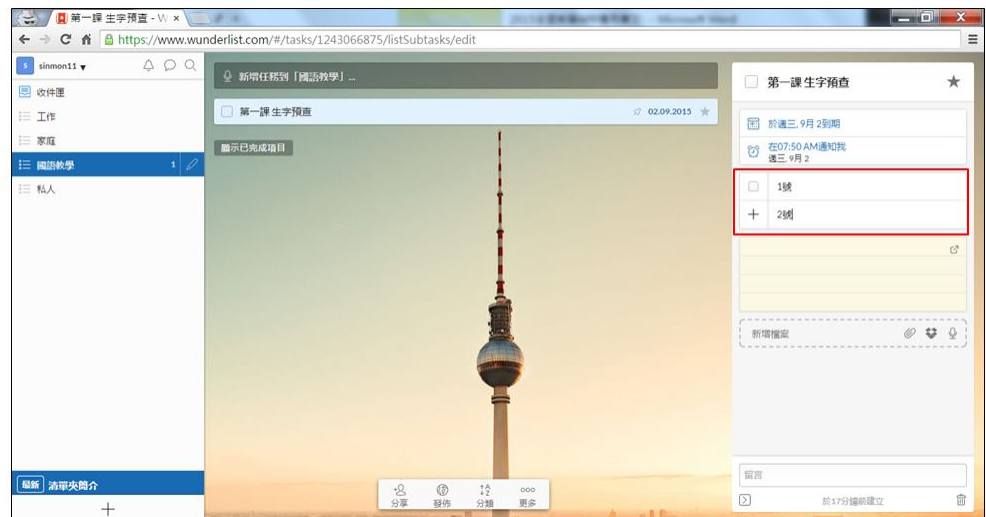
第一課 生字預查 - W ×

https://www.wunderlist.com/#/tasks/1243066875/listSubtasks/edit

sinmon11

收件匣
工作
家庭
國語教學 1
私人

新增任務到「國語教學」...

第一課 生字預查 02.09.2015

顯示已完成項目

第一課 生字預查

於週三, 9月 2到期

在07:50 AM通知我
週三, 9月 2

1號

2號

新增檔案

留言

於17分鐘前建立

最新 清單夾簡介

分享 發佈 分類 更多